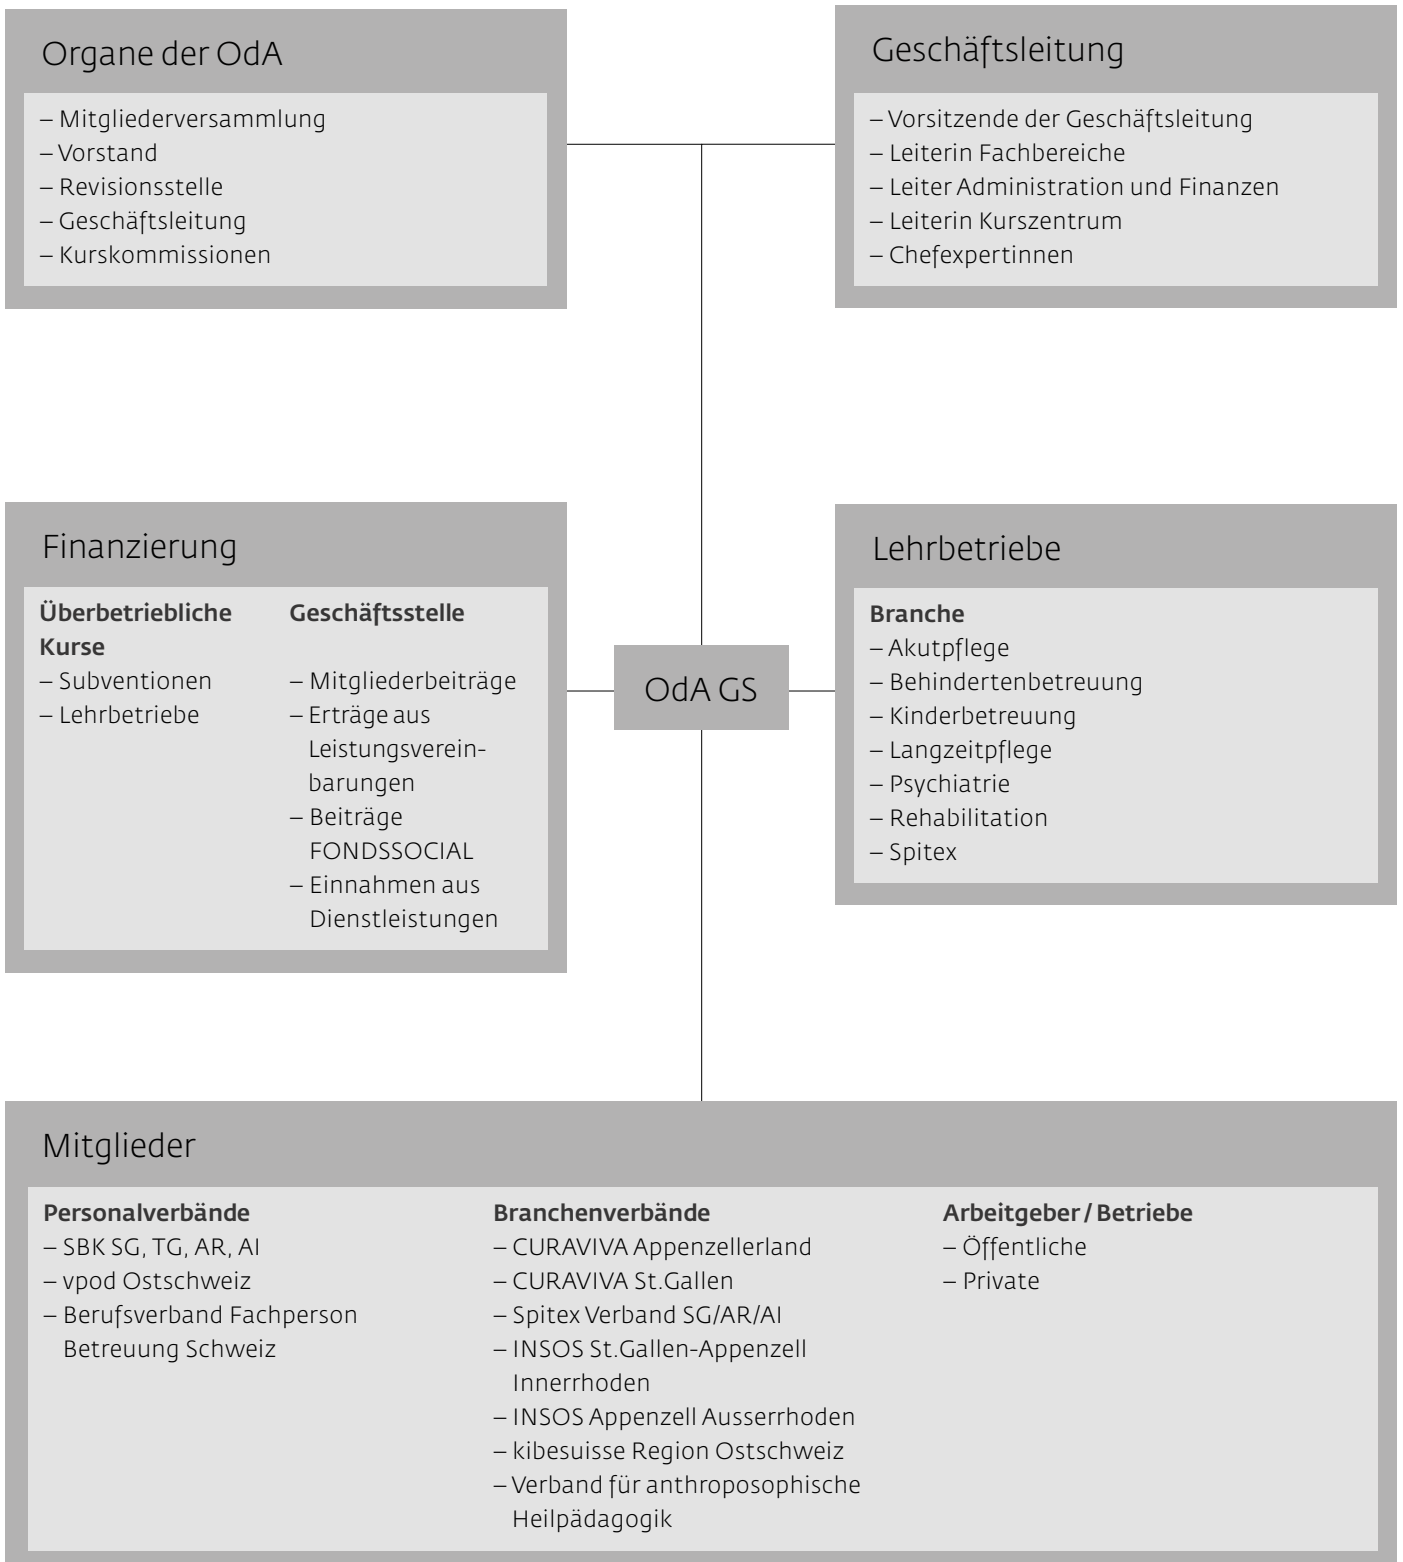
Organe der OdA

– Mitgliederversammlung
– Vorstand
– Revisionsstelle
– Geschäftsleitung
– Kurskommissionen

Geschäftsleitung

– Vorsitzende der Geschäftsleitung
– Leiterin Fachbereiche
– Leiter Administration und Finanzen
– Leiterin Kurszentrum
– Chefexpertinnen

Finanzierung

**Überbetriebliche Kurse**
– Subventionen
– Lehrbetriebe

**Geschäftsstelle**
– Mitgliederbeiträge
– Erträge aus Leistungsvereinbarungen
– Beiträge FONDSSOCIAL
– Einnahmen aus Dienstleistungen

OdA GS

Lehrbetriebe

**Branche**
– Akutpflege
– Behindertenbetreuung
– Kinderbetreuung
– Langzeitpflege
– Psychiatrie
– Rehabilitation
– Spitex

Mitglieder

**Personalverbände**
– SBK SG, TG, AR, AI
– vpod Ostschweiz
– Berufsverband Fachperson Betreuung Schweiz

**Branchenverbände**
– CURAVIVA Appenzellerland
– CURAVIVA St.Gallen
– Spitex Verband SG/AR/AI
– INSOS St.Gallen-Appenzell Innerrhoden
– INSOS Appenzell Ausserrhoden
– kibesuisse Region Ostschweiz
– Verband für anthroposophische Heilpädagogik

**Arbeitgeber / Betriebe**
– Öffentliche
– Private